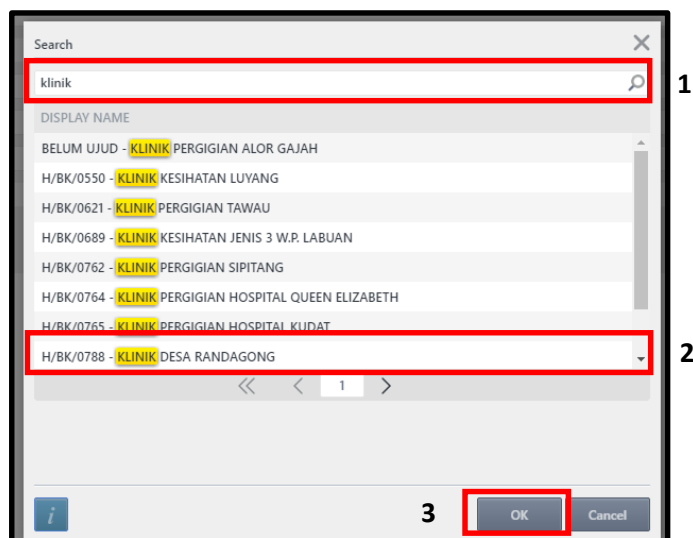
Search

klinik

1

DISPLAY NAME

BELUM UJUD - KLINIK PERGIGIAN ALOR GAJAH

H/BK/0550 - KLINIK KESIHATAN LUYANG

H/BK/0621 - KLINIK PERGIGIAN TAWAU

H/BK/0689 - KLINIK KESIHATAN JENIS 3 W.P. LABUAN

H/BK/0762 - KLINIK PERGIGIAN SIPITANG

H/BK/0764 - KLINIK PERGIGIAN HOSPITAL QUEEN ELIZABETH

H/BK/0765 - KLINIK PERGIGIAN HOSPITAL KUDAT

H/BK/0788 - KLINIK DESA RANDAGONG

2

1

3

OK

Cancel